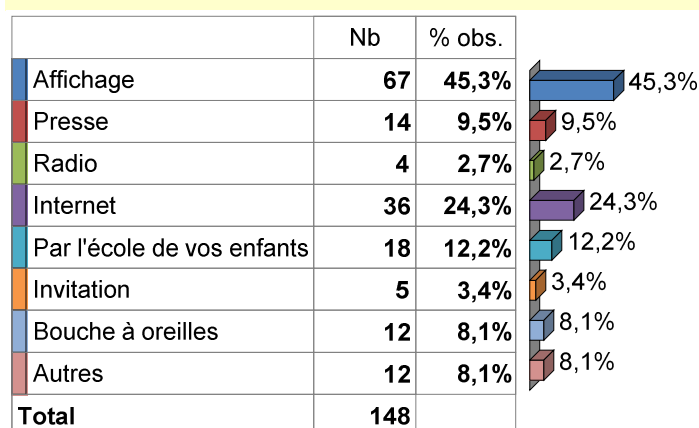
| | Nb | % obs. |
|---|---|---|
| Affichage | 67 | 45,3% |
| Presse | 14 | 9,5% |
| Radio | 4 | 2,7% |
| Internet | 36 | 24,3% |
| Par l'école de vos enfants | 18 | 12,2% |
| Invitation | 5 | 3,4% |
| Bouche à oreilles | 12 | 8,1% |
| Autres | 12 | 8,1% |
| Total | 148 | |

45,3%
9,5%
2,7%
24,3%
12,2%
3,4%
8,1%
8,1%